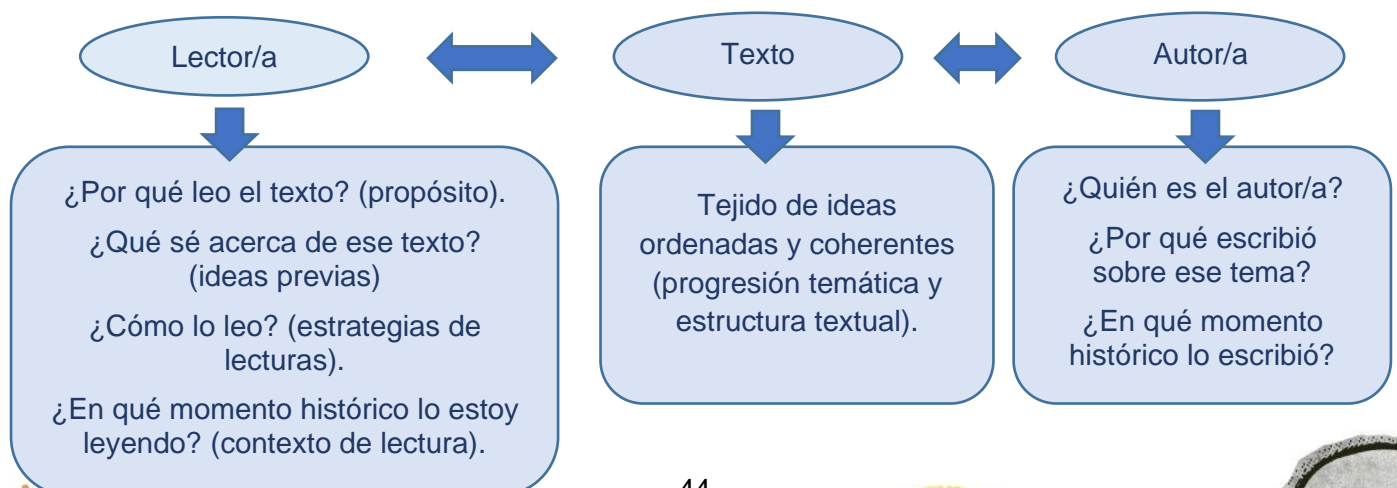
Lector/a

Texto

Autor/a

¿Por qué leo el texto? (propósito).

¿Qué sé acerca de ese texto? (ideas previas)

¿Cómo lo leo? (estrategias de lecturas).

¿En qué momento histórico lo estoy leyendo? (contexto de lectura).

Tejido de ideas ordenadas y coherentes (progresión temática y estructura textual).

¿Quién es el autor/a?

¿Por qué escribió sobre ese tema?

¿En qué momento histórico lo escribió?

44